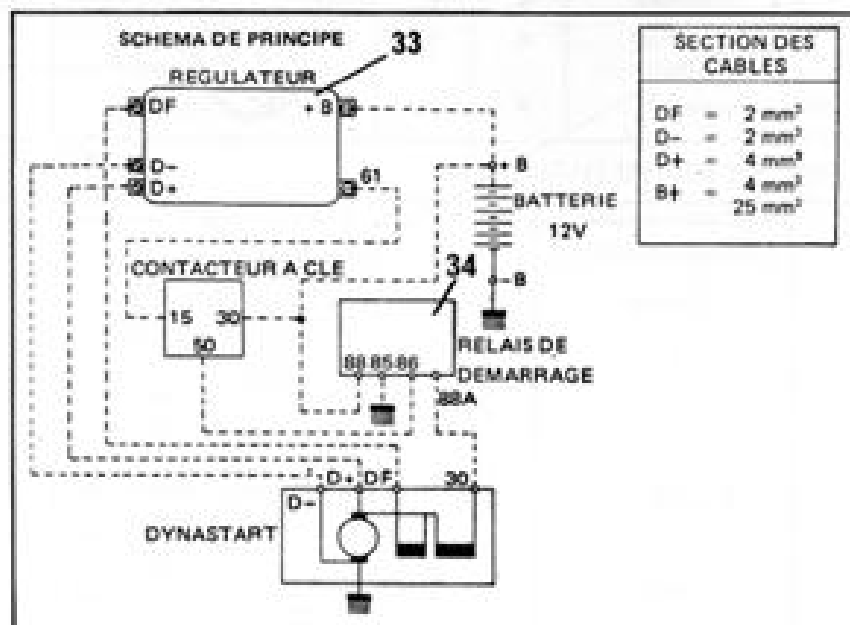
SCHEMA DE PRINCIPE

33

REGULATEUR

DF

+ B

D-

D+

61

+ B

BATTERIE

12V

- B

CONTACTEUR A CLE

15

30

50

34

RELAIS DE DEMARRAGE

88

85

86

88A

D+

DF

30

D-

DYNASTART

SECTION DES CABLES

| | | |
|---|---|---|
| DF | = | 2 mm² |
| D- | = | 2 mm² |
| D+ | = | 4 mm² |
| B+ | = | 4 mm² 25 mm² |